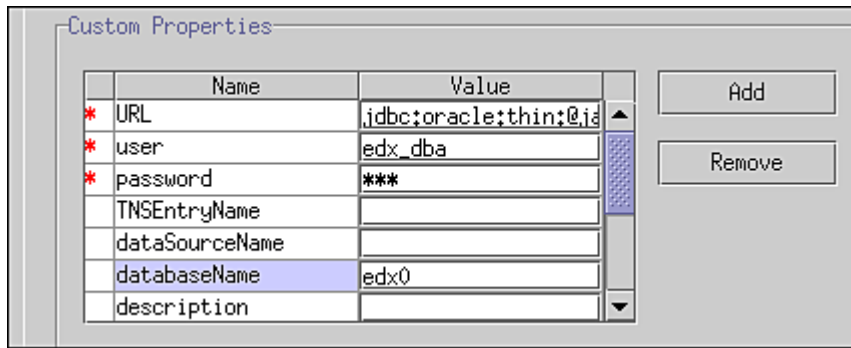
Custom Properties

| | Name | Value |
|---|---|---|
| * | URL | jdbc:oracle:thin:@ja |
| * | user | edx_dba |
| * | password | *** |
| | TNSEntryName | |
| | dataSourceName | |
| | databaseName | edx0 |
| | description | |

Add

Remove